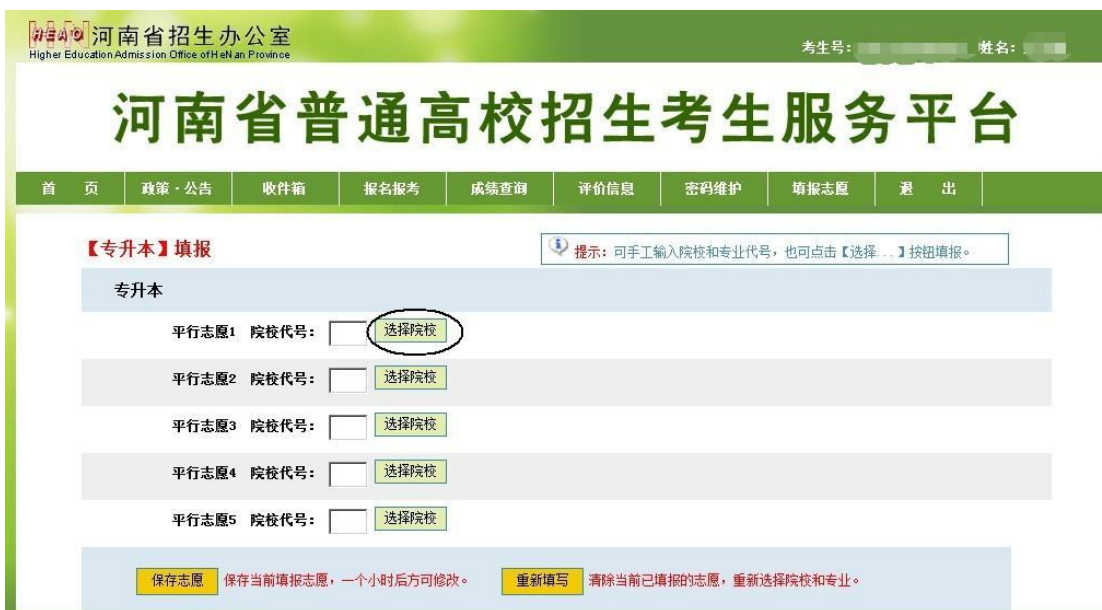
HEAO 河南省招生办公室
Higher Education Admission Office of HeNan Province

考生号： 姓名：

河南省普通高校招生考生服务平台

首页 | 政策·公告 | 收件箱 | 报名报考 | 成绩查询 | 评价信息 | 密码维护 | 填报志愿 | 退出

【专升本】填报

提示：可手工输入院校和专业代号，也可点击【选择...】按钮填报。

专升本

平行志愿1 院校代号： 选择院校

平行志愿2 院校代号： 选择院校

平行志愿3 院校代号： 选择院校

平行志愿4 院校代号： 选择院校

平行志愿5 院校代号： 选择院校

保存志愿 保存当前填报志愿，一个小时后方可修改。 重新填写 清除当前已填报的志愿，重新选择院校和专业。